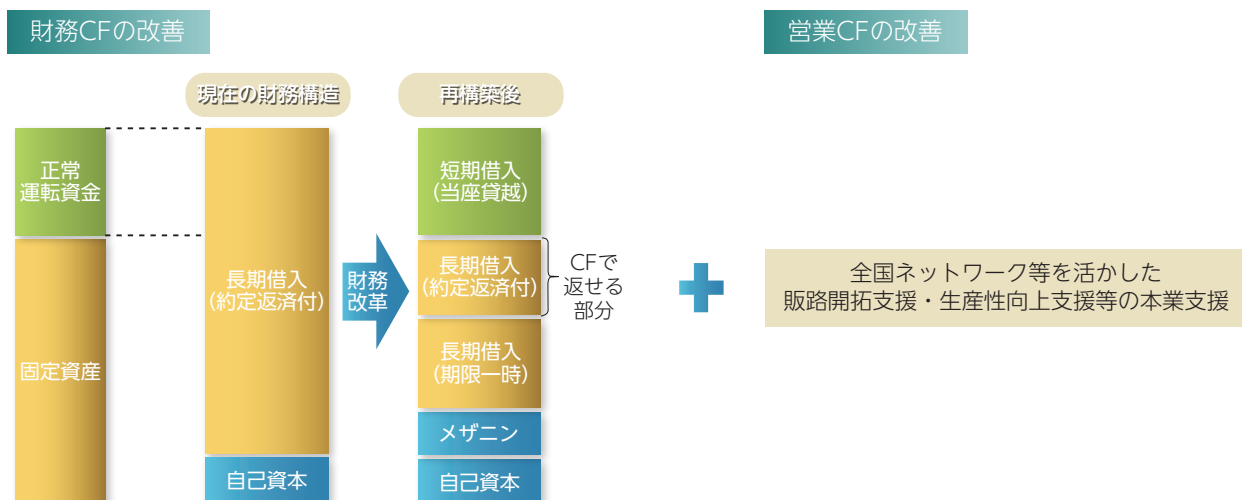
財務CFの改善

現在の財務構造

再構築後

正常運転資金

固定資産

長期借入（約定返済付）

自己資本

財務改革

短期借入（当座貸越）

長期借入（約定返済付）

CFで返せる部分

長期借入（期限一時）

メザニン

自己資本

営業CFの改善

全国ネットワーク等を活かした販路開拓支援・生産性向上支援等の本業支援